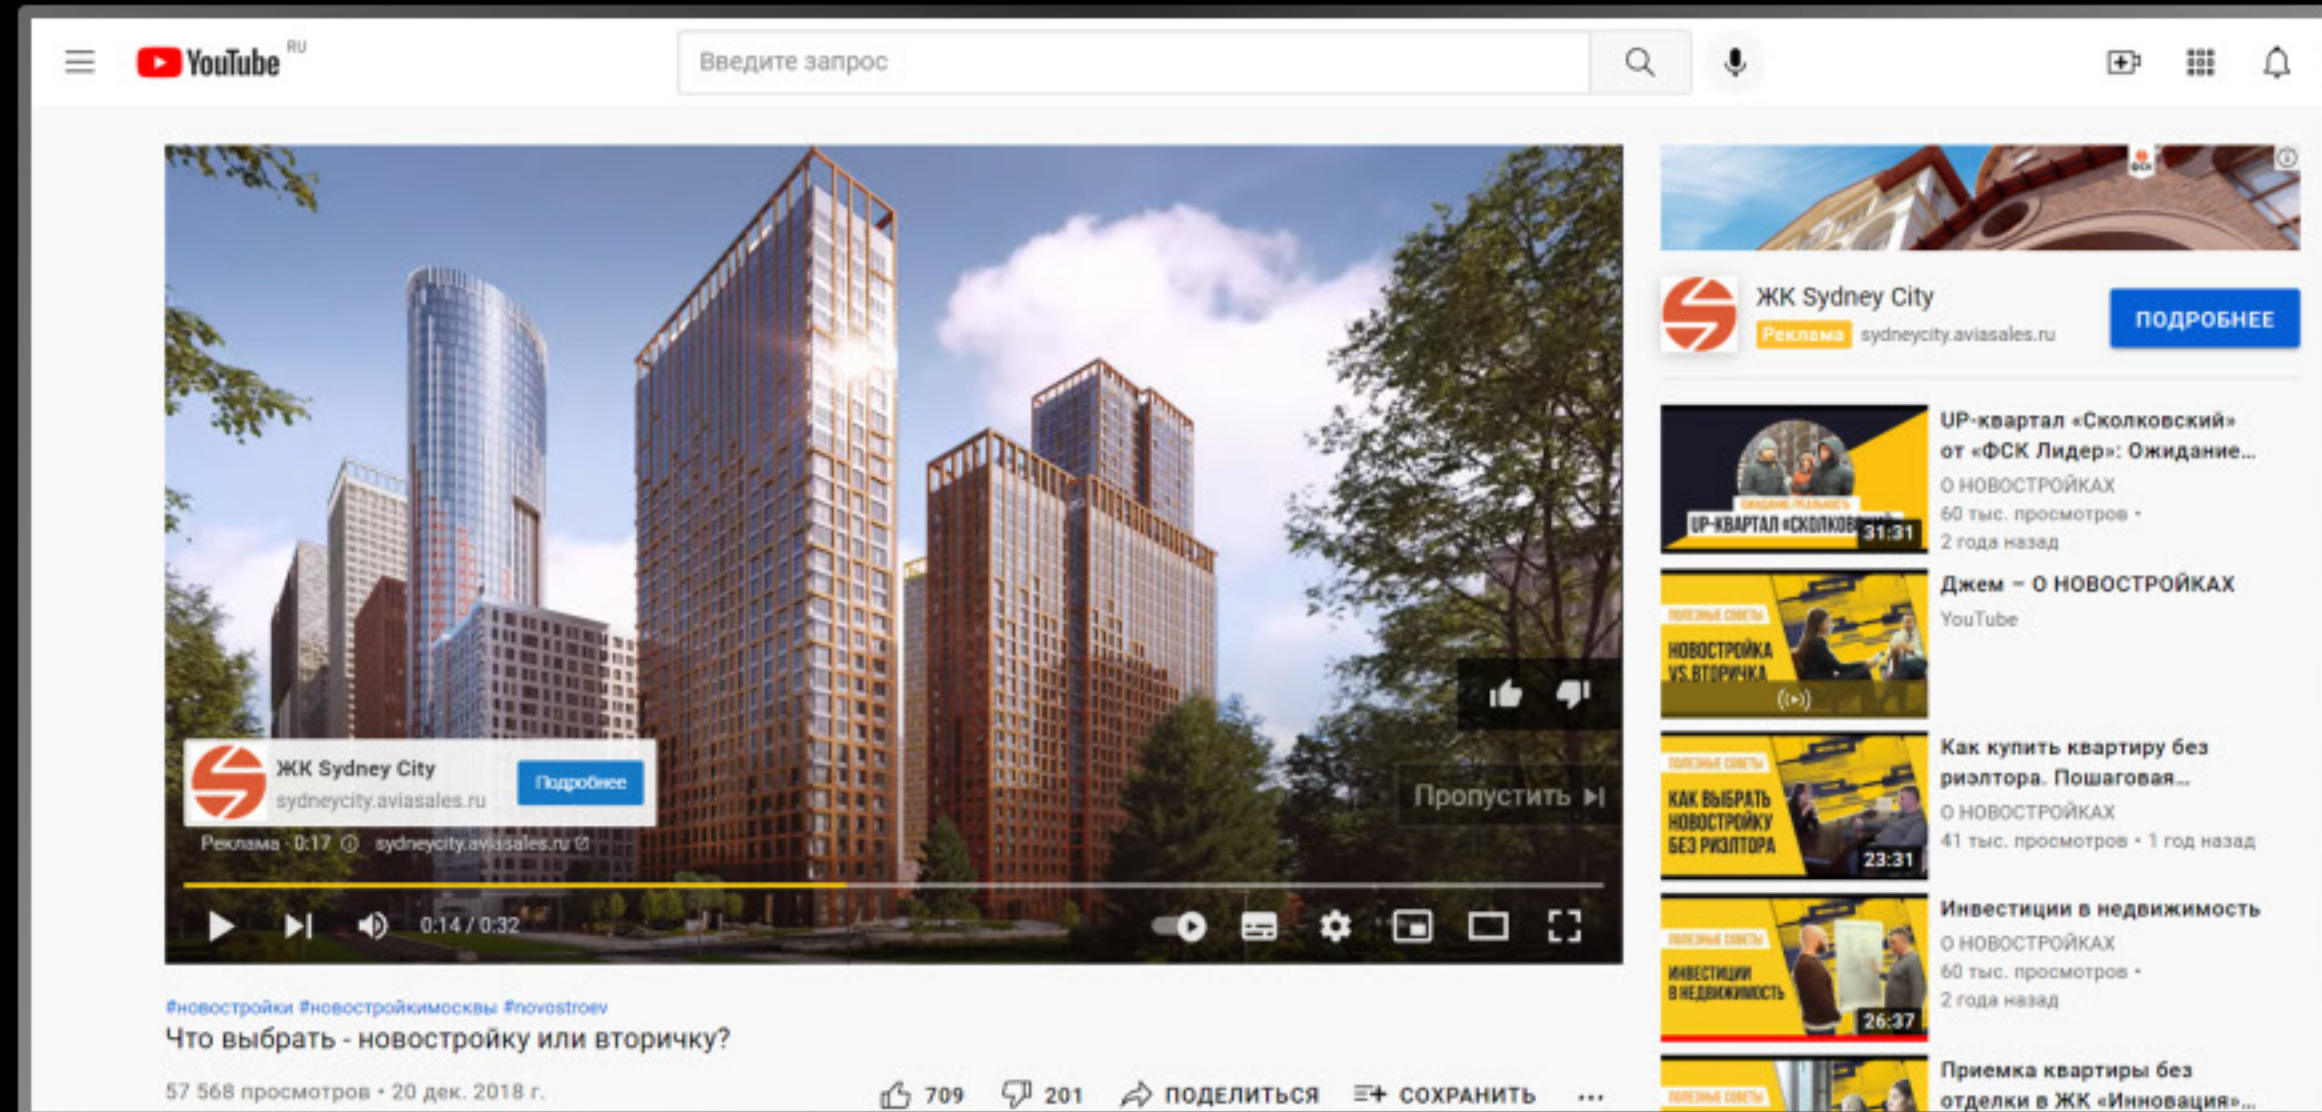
YouTube RU

Введите запрос

ЖК Sydney City
sydneycity.aviasales.ru
Подробнее

Реклама · 0:17 sydneycity.aviasales.ru

Пропустить

0:14 / 0:32

#новостройки #новостройкимосквы #novostroev
Что выбрать - новостройку или вторичку?

57 568 просмотров • 20 дек. 2018 г.

709 201 ПОДЕЛИТЬСЯ СОХРАНИТЬ ...

ЖК Sydney City
Реклама sydneycity.aviasales.ru
ПОДРОБНЕЕ

UP-КВАРТАЛ «СКОЛКОВ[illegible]
31:31
UP-квартал «Сколковский» от «ФСК Лидер»: Ожидание...
О НОВОСТРОЙКАХ
60 тыс. просмотров • 2 года назад

НОВОСТРОЙКА VS. ВТОРИЧКА
Джем – О НОВОСТРОЙКАХ
YouTube

КАК ВЫБРАТЬ НОВОСТРОЙКУ БЕЗ РИЭЛТОРА
23:31
Как купить квартиру без риэлтора. Пошаговая...
О НОВОСТРОЙКАХ
41 тыс. просмотров • 1 год назад

ИНВЕСТИЦИИ В НЕДВИЖИМОСТЬ
26:37
Инвестиции в недвижимость
О НОВОСТРОЙКАХ
60 тыс. просмотров • 2 года назад

Приемка квартиры без отделки в ЖК «Инновация»...